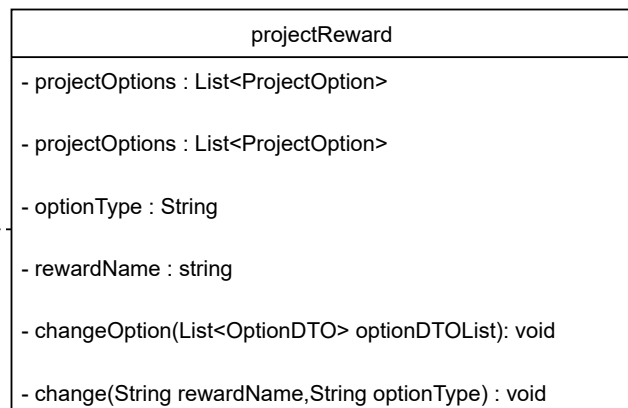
projectReward

- projectOptions : List<ProjectOption>

- projectOptions : List<ProjectOption>

- optionType : String

- rewardName : string

- changeOption(List<OptionDTO> optionDTOList): void

- change(String rewardName,String optionType) : void